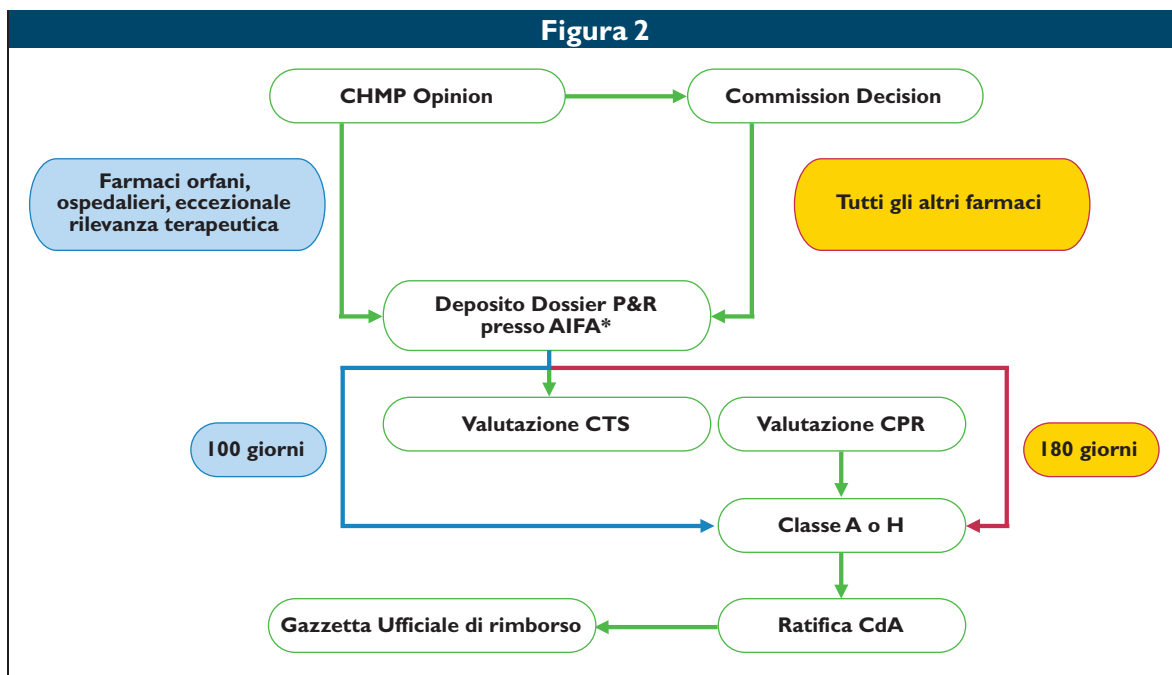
Figura 2

CHMP Opinion

Commission Decision

Farmaci orfani, ospedalieri, eccezionale rilevanza terapeutica

Tutti gli altri farmaci

Deposito Dossier P&R presso AIFA*

Valutazione CTS

Valutazione CPR

100 giorni

180 giorni

Classe A o H

Gazzetta Ufficiale di rimborso

Ratifica CdA